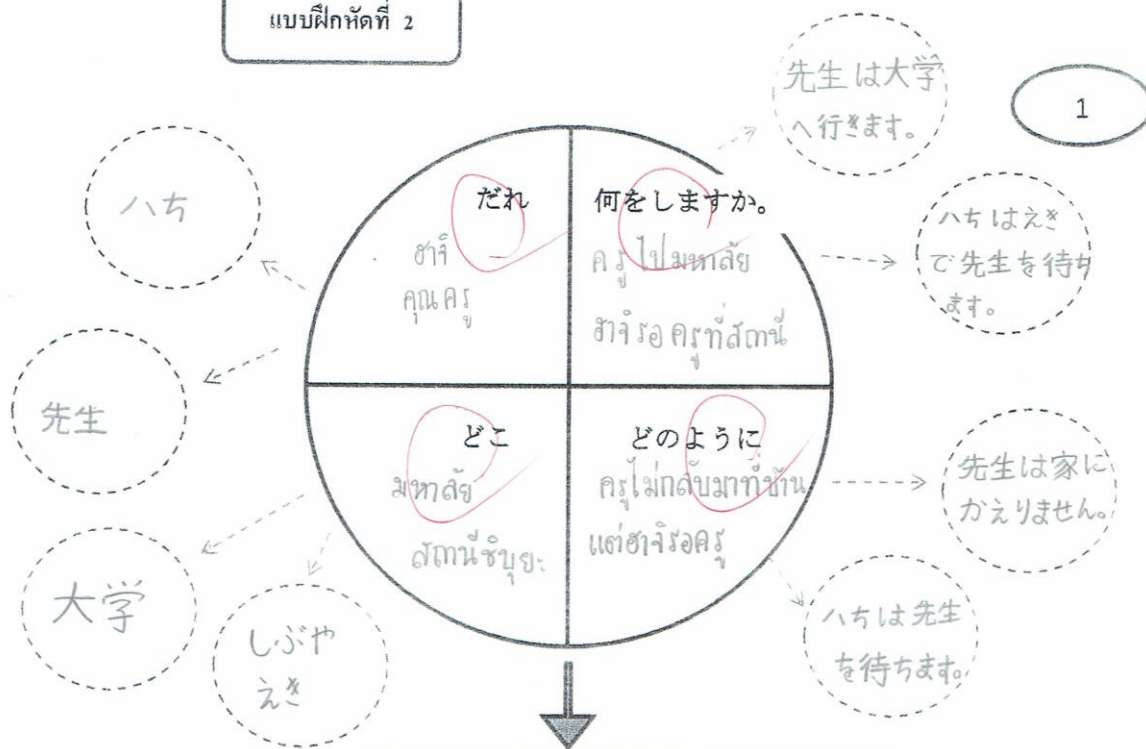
แบบฝึกหัดที่ 2

1

ハち

先生

大学

しぶや
えき

だれ
ฮาจิ
คุณครู

何をしますか。
ครูไปมหาลัย
ฮาจิรอครูที่สถานี

どこ
มหาลัย
สถานีชิบุยะ

どのように
ครูไม่กลับมาที่บ้าน
แต่ฮาจิรอครู

先生は大学へ行きます。

ハちはえきで先生を待ちます。

先生は家にかえりません。

ハちは先生を待ちます。